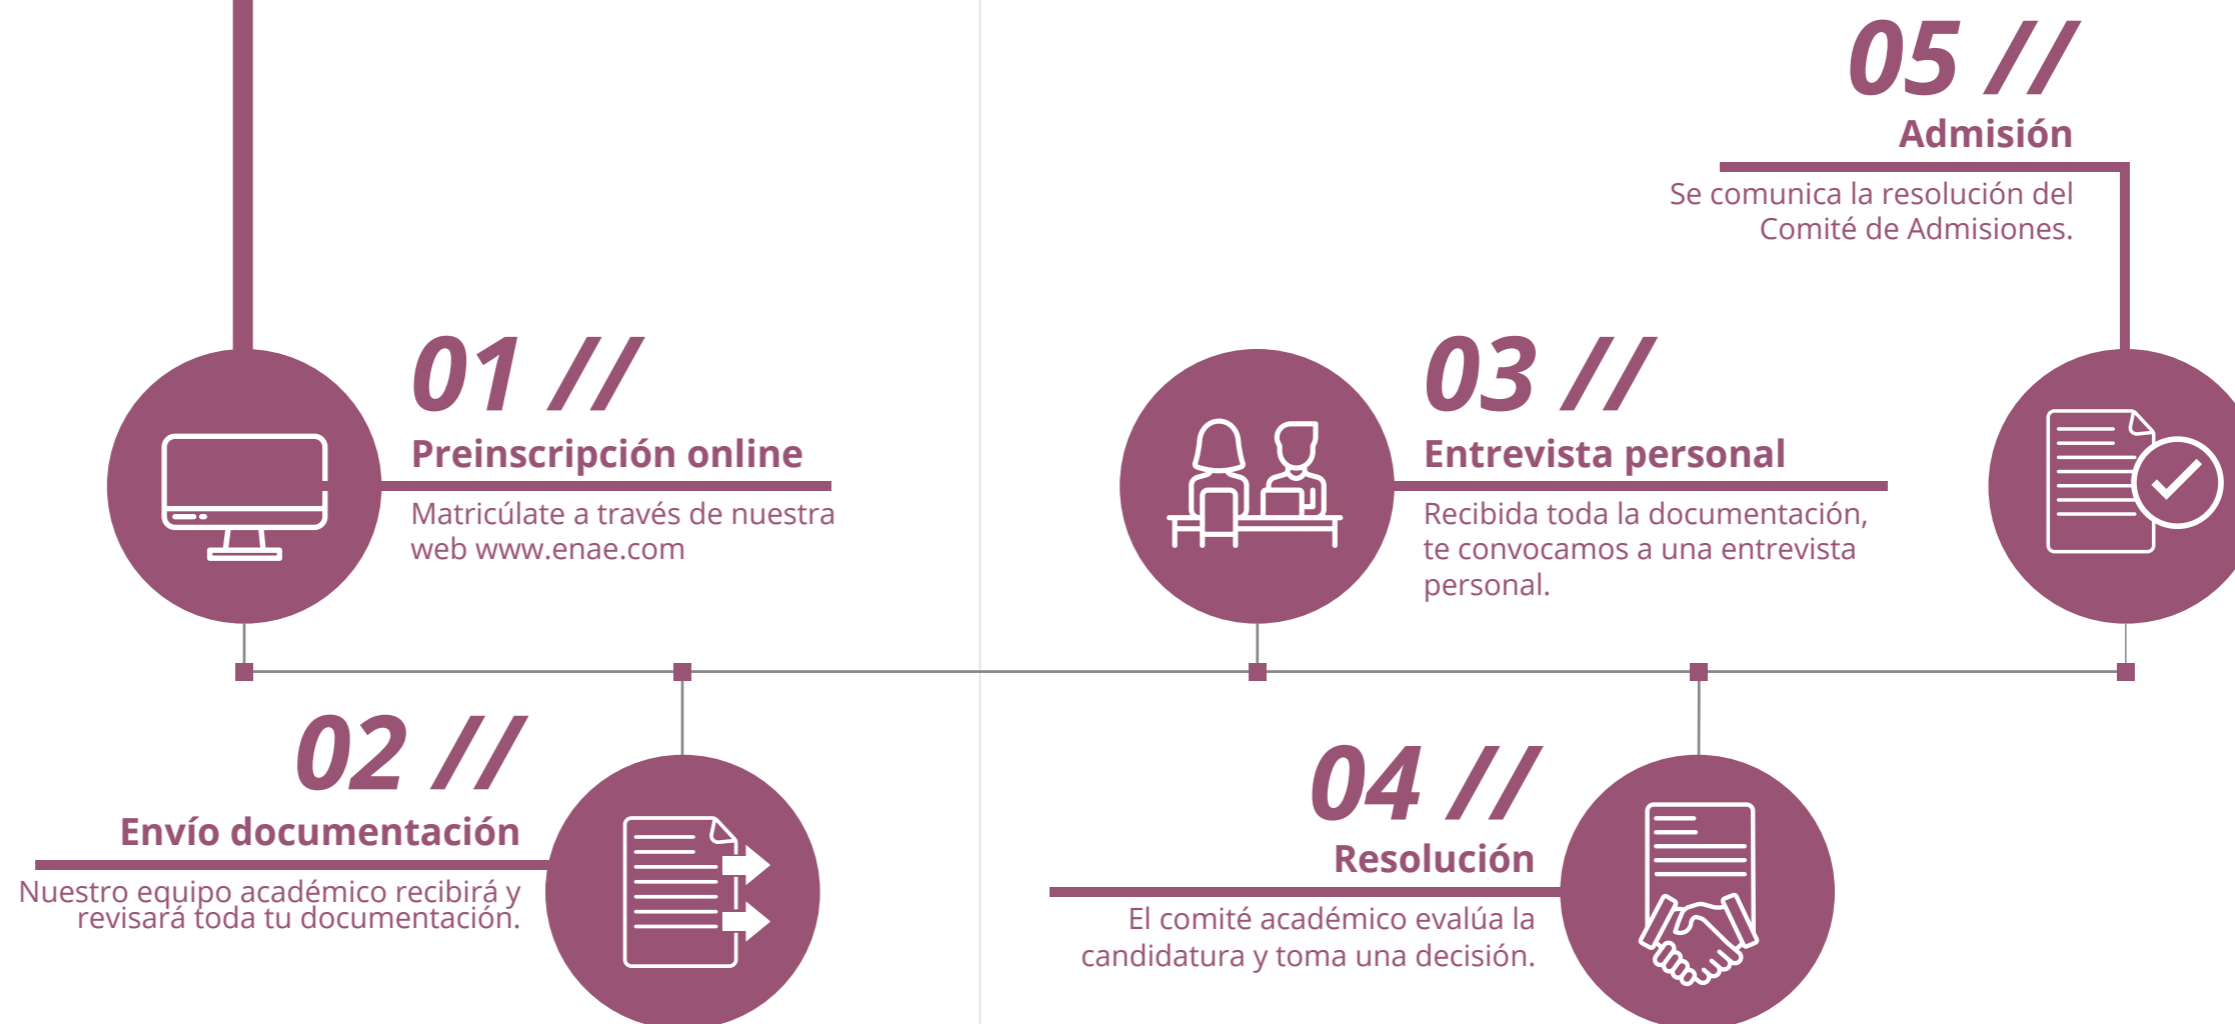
05 //
Admisión
Se comunica la resolución del Comité de Admisiones.

01 //
Preinscripción online
Matricúlate a través de nuestra web www.enae.com

03 //
Entrevista personal
Recibida toda la documentación, te convocamos a una entrevista personal.

02 //
Envío documentación
Nuestro equipo académico recibirá y revisará toda tu documentación.

04 //
Resolución
El comité académico evalúa la candidatura y toma una decisión.